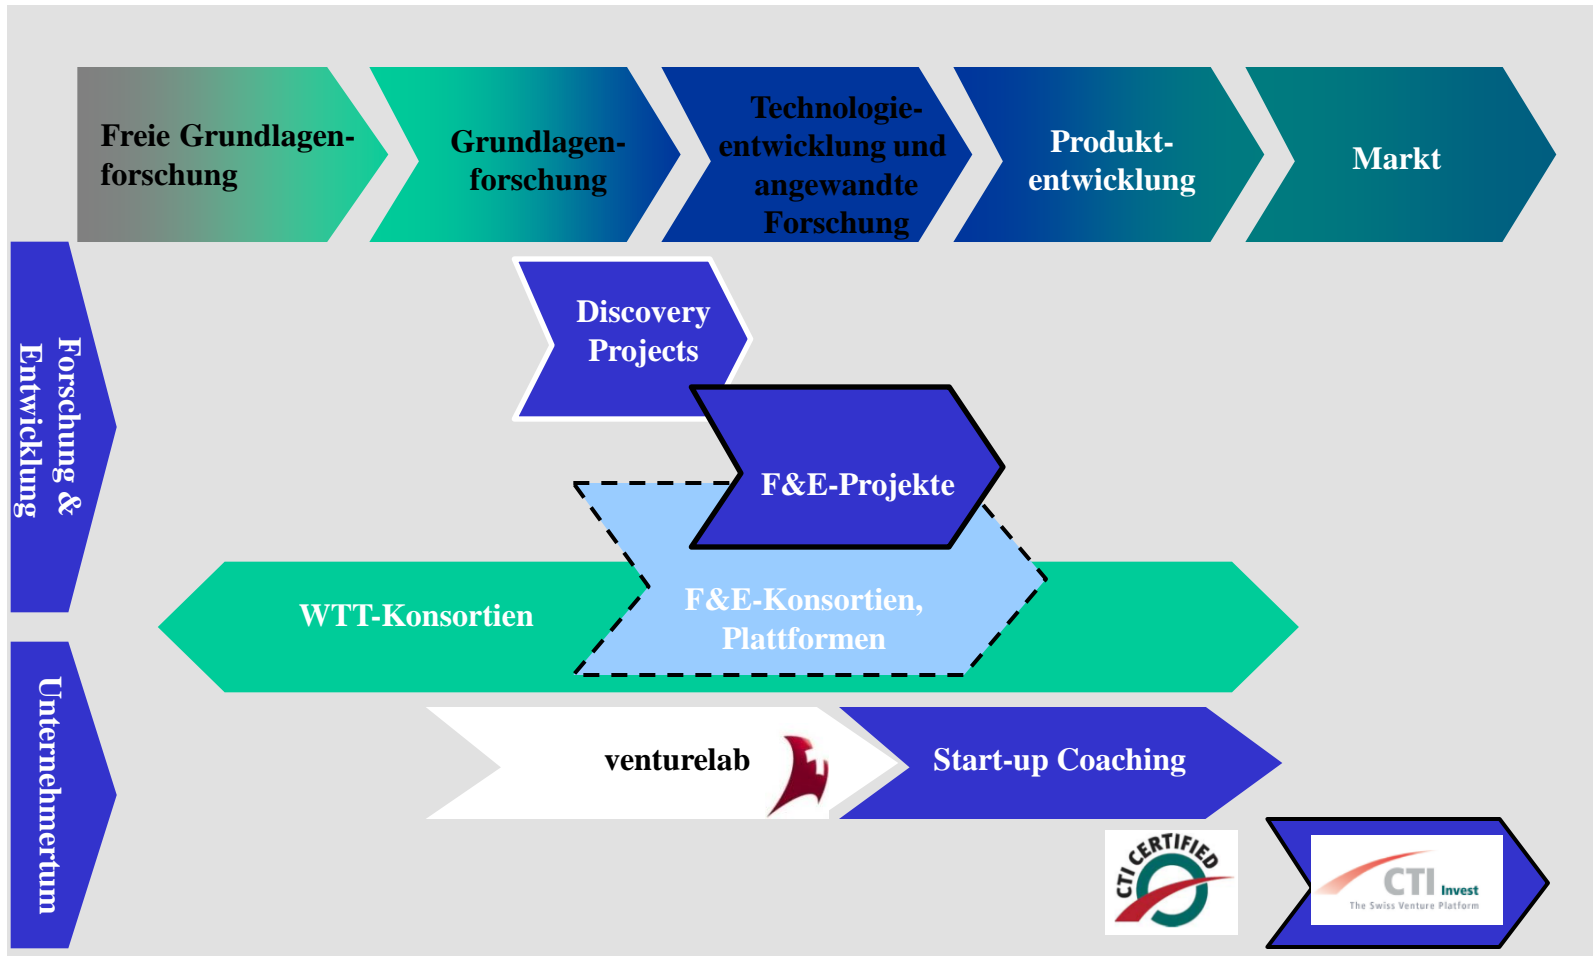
Freie Grundlagenforschung

Grundlagenforschung

Technologieentwicklung und angewandte Forschung

Produktentwicklung

Markt

Forschung & Entwicklung

Discovery Projects

F&E-Projekte

WTT-Konsortien

F&E-Konsortien, Plattformen

Unternehmertum

venturelab

Start-up Coaching

CTI CERTIFIED

CTI Invest
The Swiss Venture Platform